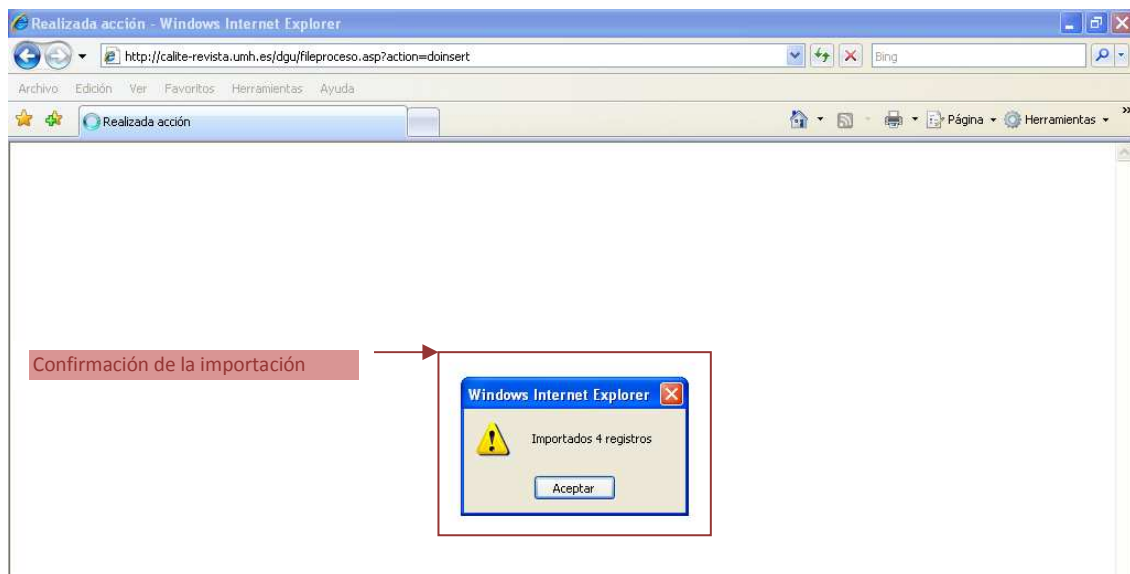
Realizada acción - Windows Internet Explorer

http://calite-revista.umh.es/dgu/fileproceso.asp?action=doinsert

Bing

Archivo Edición Ver Favoritos Herramientas Ayuda

Realizada acción

Página Herramientas

Confirmación de la importación

Windows Internet Explorer

Importados 4 registros

Aceptar